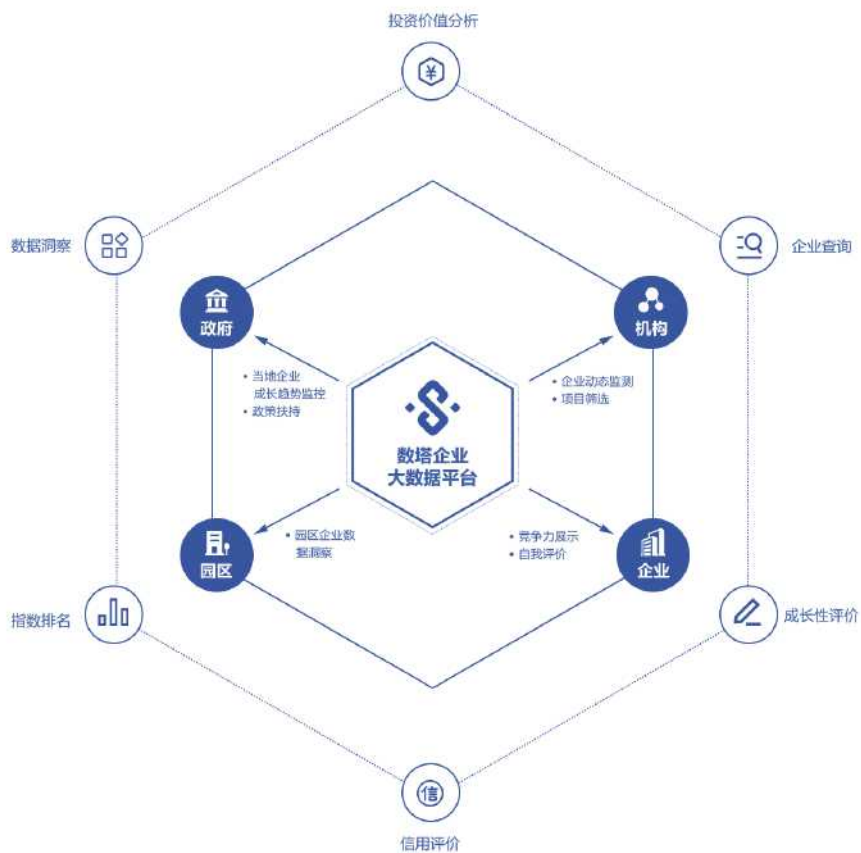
投资价值分析

数据洞察

企业查询

政府

机构

• 当地企业成长趋势监控
• 政策扶持

• 企业动态监测
• 项目筛选

数塔企业大数据平台

• 园区企业数据洞察

• 竞争力展示
• 自我评价

园区

企业

指数排名

成长性评价

信

信用评价